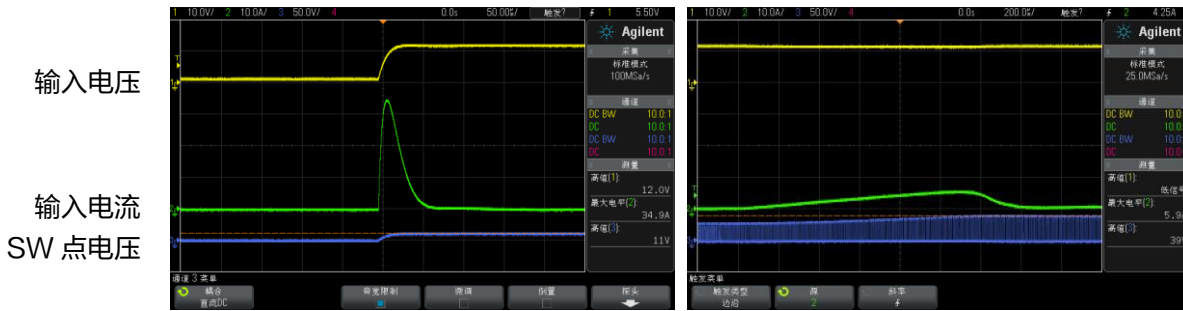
输入电压

输入电流

SW 点电压

1 10.0V/ 2 10.0A/ 3 50.0V/ 4 0.0s 50.00$\mu$/ 触发? $f$ 1 5.50V

Agilent

采集
标准模式
100MSa/s

通道
DC BW 10.0:1
DC 10.0:1
DC BW 10.0:1
DC 10.0:1

测量
高值(1):
12.0V
最大电平(2):
34.9A
高值(3):
11V

通道 3 菜单
耦合
直流DC
带宽限制
微调
倒置
探头

1 10.0V/ 2 10.0A/ 3 50.0V/ 4 0.0s 200.0$\mu$/ 触发? $f$ 2 4.25A

Agilent

采集
标准模式
25.0MSa/s

通道
DC BW 10.0
DC 10.0
DC BW 10.0
DC 10.0

测量
高值(1):
低信号
最大电平(2):
5.9
高值(3):
39

触发菜单
触发类型
边沿
源
2
斜率
$f$